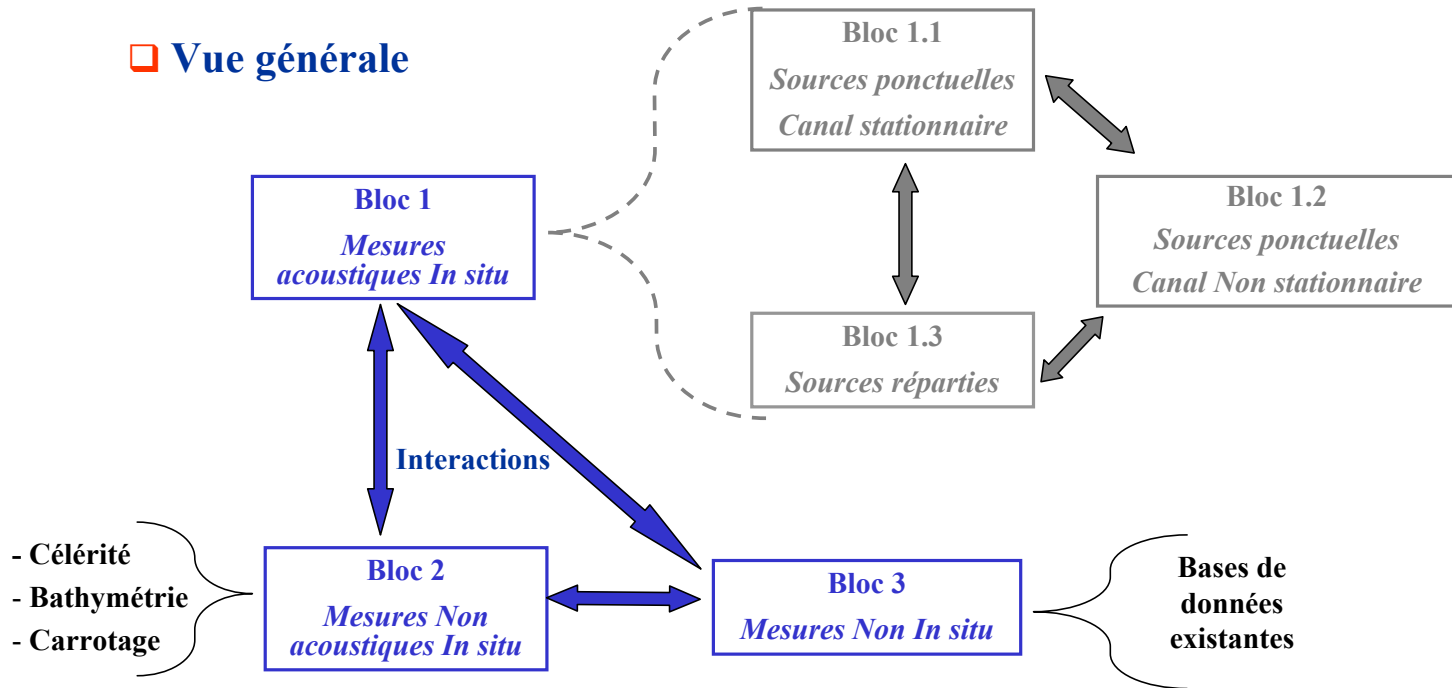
❑ Vue générale

Bloc 1.1
Sources ponctuelles
Canal stationnaire

Bloc 1
Mesures acoustiques In situ

Bloc 1.2
Sources ponctuelles
Canal Non stationnaire

Bloc 1.3
Sources réparties

Interactions

- Célérité
- Bathymétrie
- Carrotage

Bloc 2
Mesures Non acoustiques In situ

Bloc 3
Mesures Non In situ

Bases de données existantes